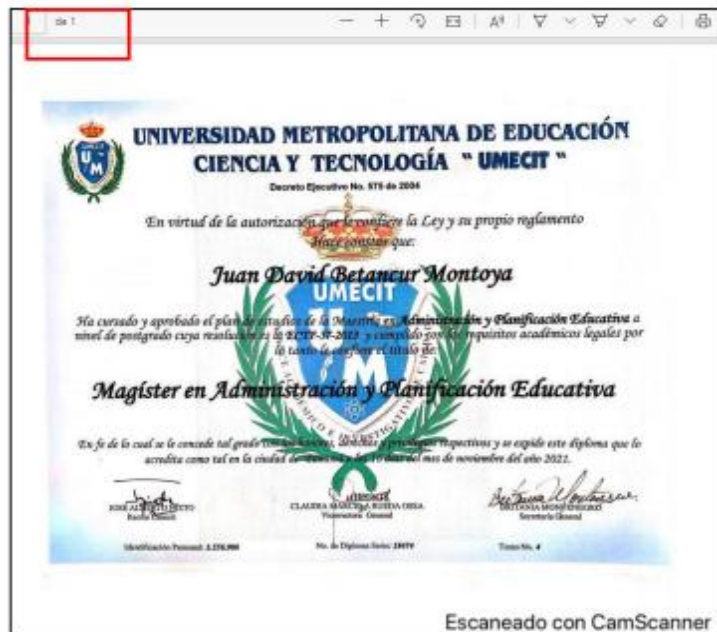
de 1

UNIVERSIDAD METROPOLITANA DE EDUCACIÓN CIENCIA Y TECNOLOGÍA " UMECIT "

Decreto Ejecutivo No. 575 de 2004

En virtud de la autorización que le confiere la Ley y su propio reglamento Hace constar que:

Juan David Betancur Montoya

Ha cursado y aprobado el plan de estudios de la Maestría en Administración y Planificación Educativa a nivel de postgrado cuya resolución es la ECTP-SI-2013 y cumplido con los requisitos académicos legales por lo tanto le confiere el título de:

Magíster en Administración y Planificación Educativa

En fe de lo cual se le concede tal grado con los honores, derechos y privilegios respectivos y se expide este diploma que lo acredita como tal en la ciudad de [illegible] a los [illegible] días del mes de noviembre del año 2021.

JOSE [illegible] Rector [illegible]

CLAUDIA MARCELA RUEDA OSSA Vicerrectora General

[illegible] Secretaria General

Identificación Personal: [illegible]

No. de Diploma Serie: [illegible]

Tomo No. 4

Escaneado con CamScanner